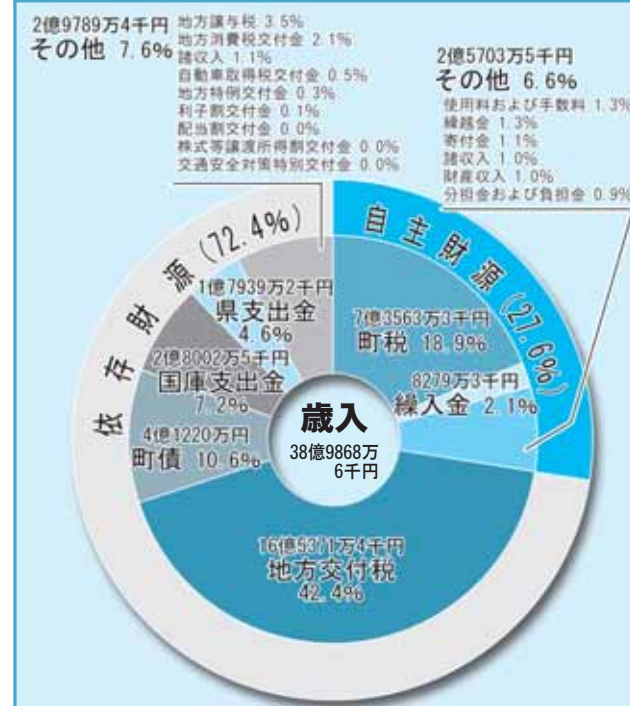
2億9789万4千円
その他 7.6%

地方譲与税 3.5%
地方消費税交付金 2.1%
諸収入 1.1%
自動車取得税交付金 0.5%
地方特例交付金 0.3%
利子割交付金 0.1%
配当割交付金 0.0%
株式等譲渡所得割交付金 0.0%
交通安全対策特別交付金 0.0%

2億5703万5千円
その他 6.6%

使用料および手数料 1.3%
繰越金 1.3%
寄付金 1.1%
諸収入 1.0%
財産収入 1.0%
分担金および負担金 0.9%

依存財源（72.4%）

自主財源（27.6%）

1億7939万2千円
県支出金
4.6%

7億3563万3千円
町税 18.9%

2億8002万5千円
国庫支出金
7.2%

8279万3千円
繰入金 2.1%

歳入
38億9868万6千円

4億1220万円
町債 10.6%

16億5371万4千円
地方交付税
42.4%